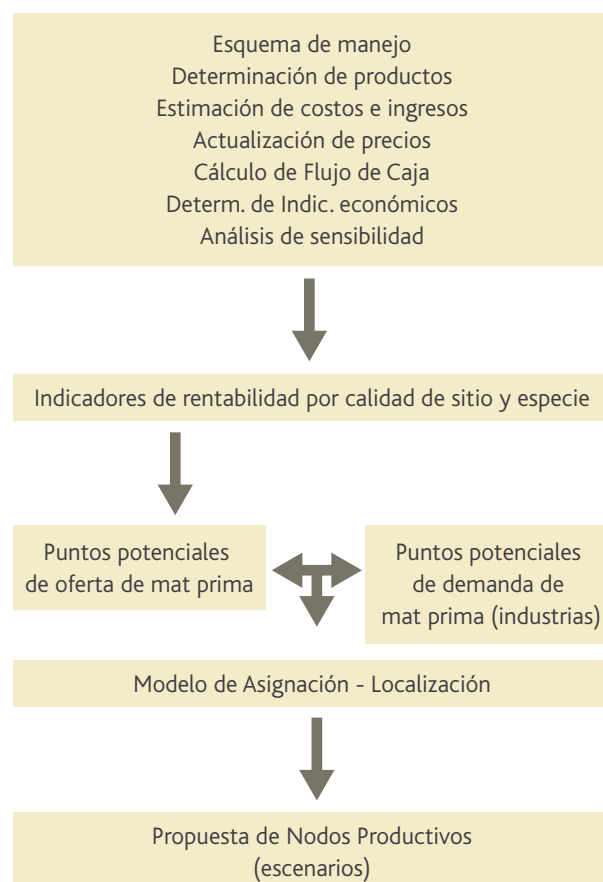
Esquema de manejo
Determinación de productos
Estimación de costos e ingresos
Actualización de precios
Cálculo de Flujo de Caja
Determ. de Indic. económicos
Análisis de sensibilidad

Indicadores de rentabilidad por calidad de sitio y especie

Puntos potenciales de oferta de mat prima

Puntos potenciales de demanda de mat prima (industrias)

Modelo de Asignación - Localización

Propuesta de Nodos Productivos (escenarios)